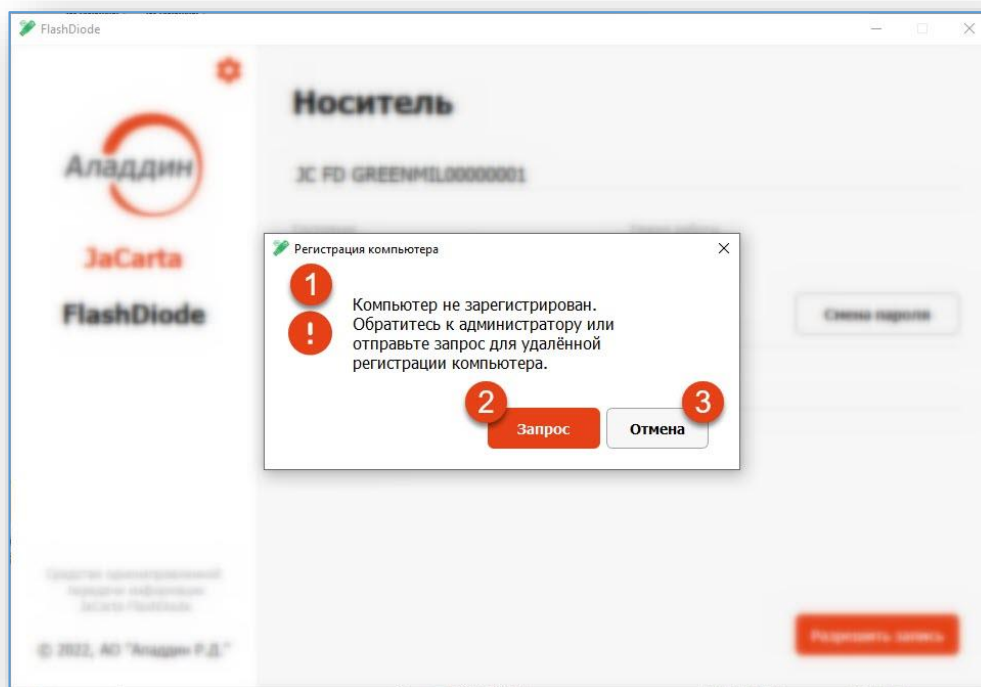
FlashDiode

Аладдин

JaCarta

FlashDiode

Носитель

JC FD GREENMIL00000001

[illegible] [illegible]

Смена пароля

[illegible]

© 2022, АО "Аладдин Р.Д."

Разрешить запись

Регистрация компьютера

1

!

Компьютер не зарегистрирован. Обратитесь к администратору или отправьте запрос для удалённой регистрации компьютера.

2

Запрос

3

Отмена